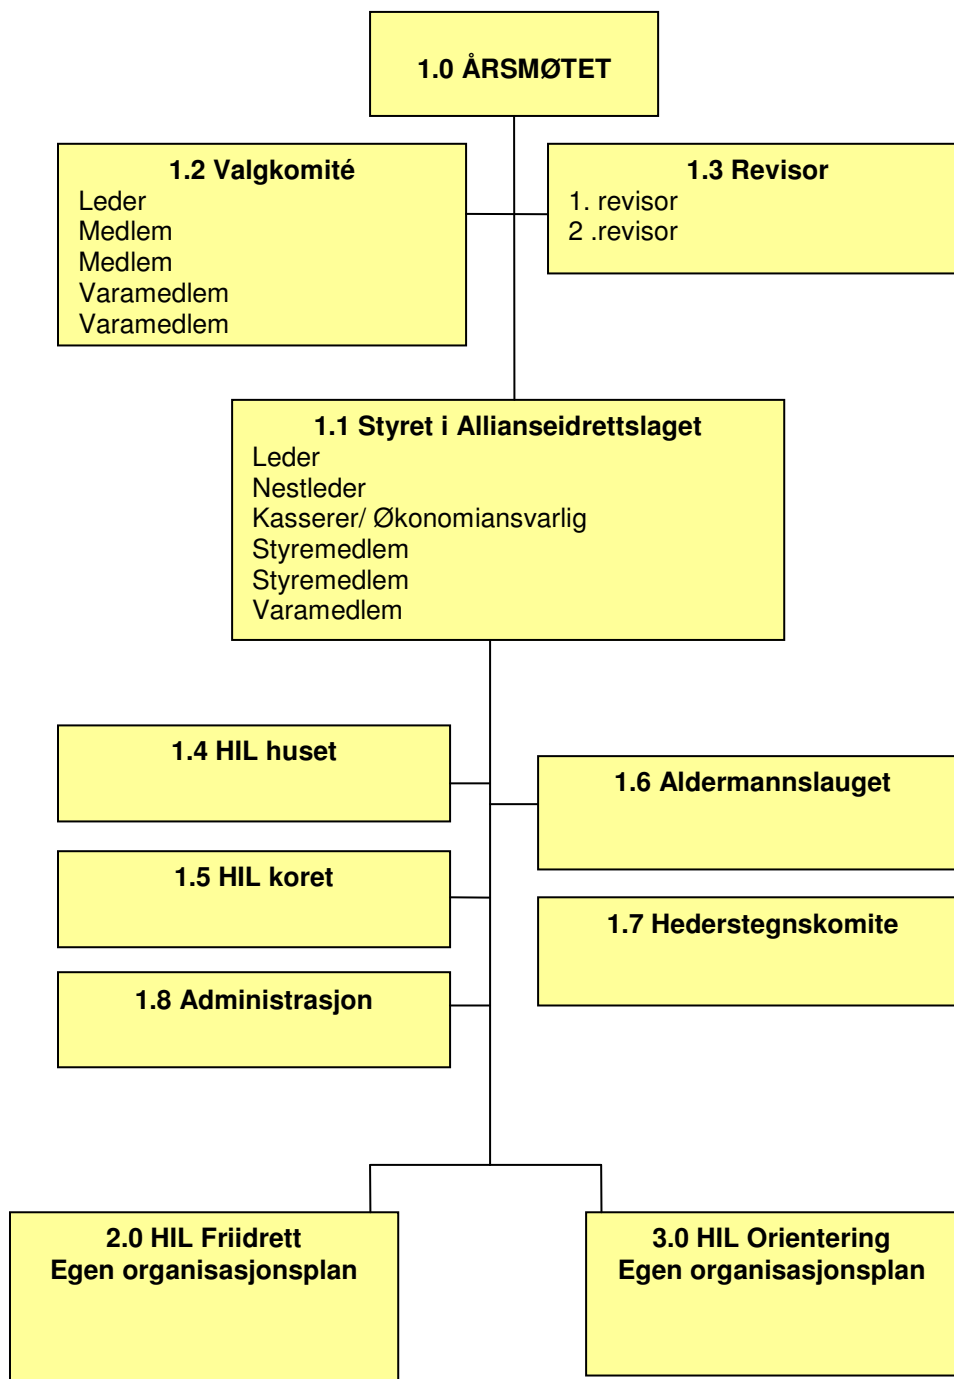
1.0 ÅRSMØTET

1.2 Valgkomité
Leder
Medlem
Medlem
Varamedlem
Varamedlem

1.3 Revisor
1. revisor
2 .revisor

1.1 Styret i Allianseidrettslaget
Leder
Nestleder
Kasserer/ Økonomiansvarlig
Styremedlem
Styremedlem
Varamedlem

1.4 HIL huset

1.6 Aldermannslauget

1.5 HIL koret

1.7 Hederstegnskomite

1.8 Administrasjon

2.0 HIL Friidrett
Egen organisasjonsplan

3.0 HIL Orientering
Egen organisasjonsplan